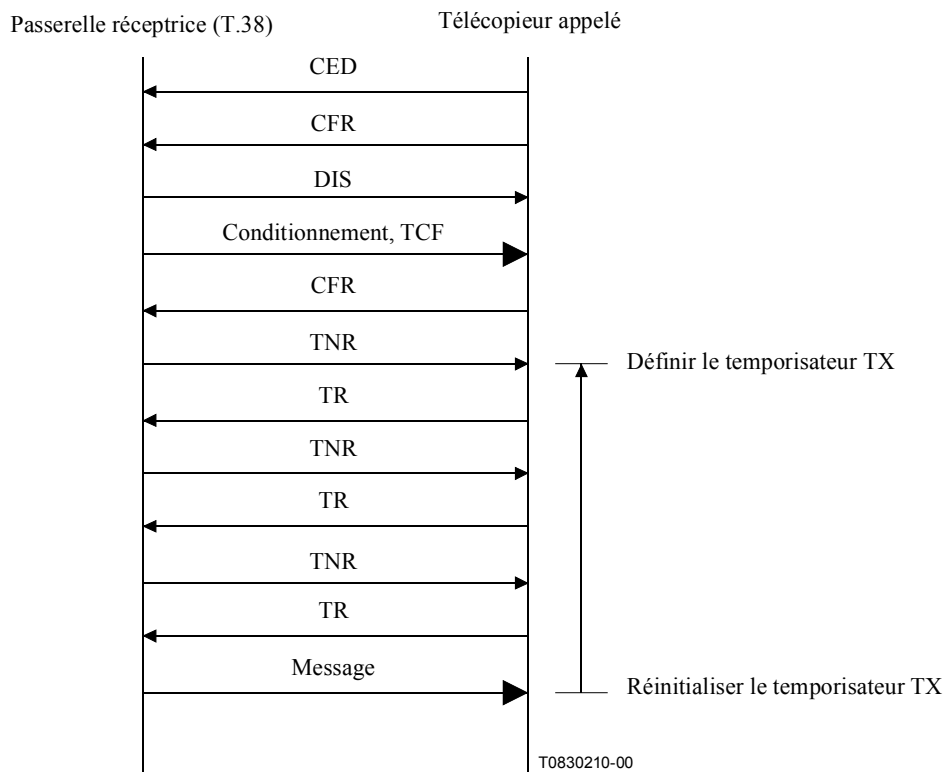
Passerelle réceptrice (T.38)

Télécopieur appelé

CED

CFR

DIS

Conditionnement, TCF

CFR

TNR

Définir le temporisateur TX

TR

TNR

TR

TNR

TR

Message

Réinitialiser le temporisateur TX

T0830210-00